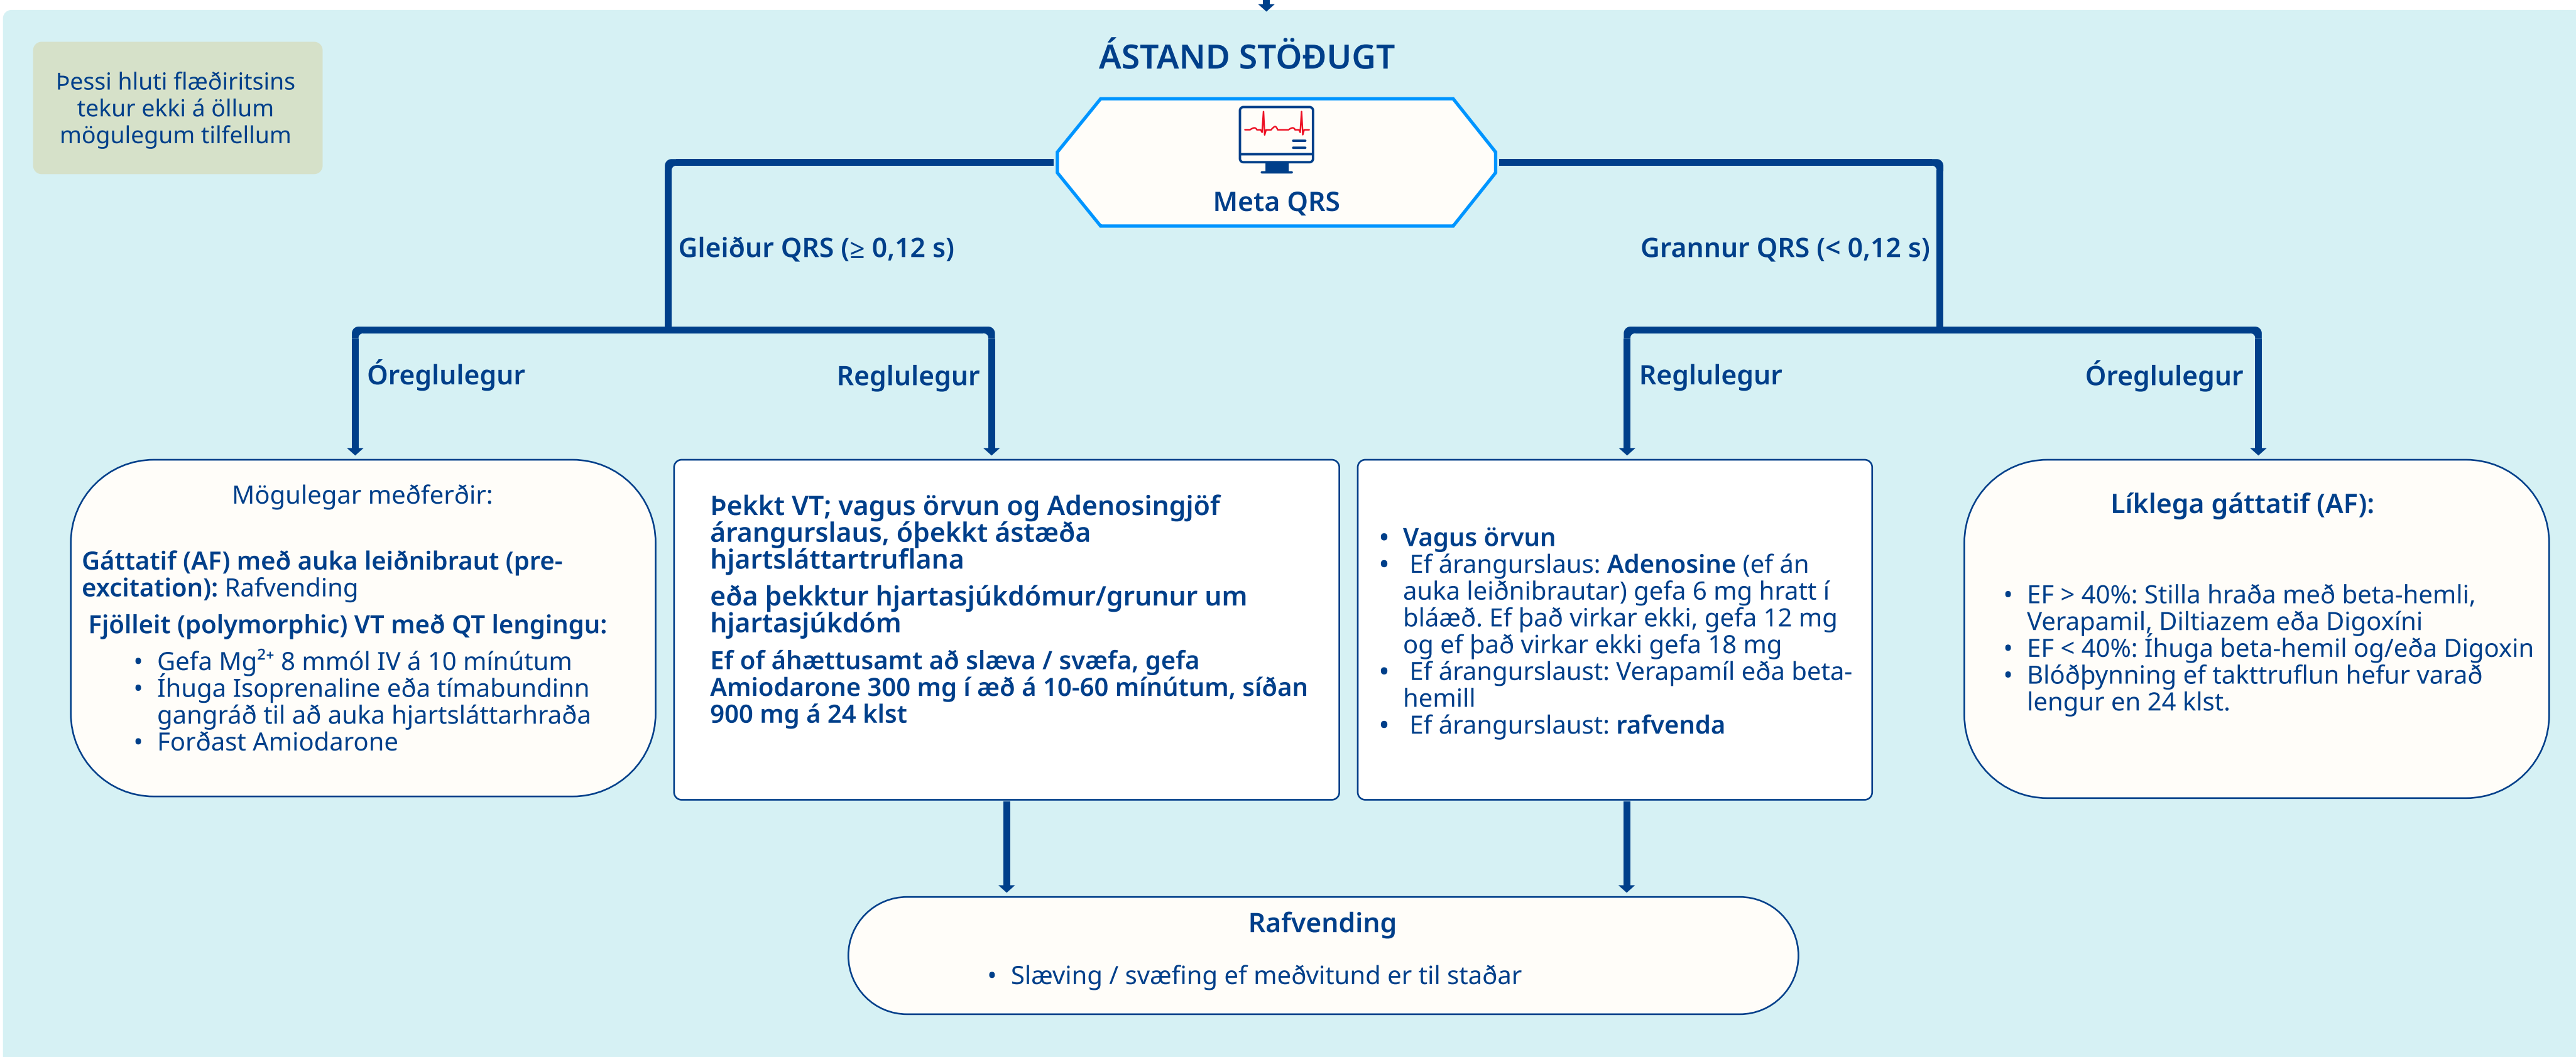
Þessi hluti flæðiritsins tekur ekki á öllum mögulegum tilfellum

ÁSTAND STÖÐUGT

Meta QRS

Gleiður QRS (≥ 0,12 s)

Grannur QRS (< 0,12 s)

Óreglulegur

Reglulegur

Reglulegur

Óreglulegur

Mögulegar meðferðir:

**Gáttatif (AF) með auka leiðnibraut (pre-excitation):** Rafvending

**Fjölleit (polymorphic) VT með QT lengingu:**
- Gefa $Mg^{2+}$ 8 mmól IV á 10 mínútum
- Íhuga Isoprenaline eða tímabundinn gangráð til að auka hjartsláttarhraða
- Forðast Amiodarone

Þekkt VT; vagus örvun og Adenosingjöf árangurslaus, óþekkt ástæða hjartsláttartruflana

eða þekktur hjartasjúkdómur/grunur um hjartasjúkdóm

Ef of áhættusamt að slæva / svæfa, gefa Amiodarone 300 mg í æð á 10-60 mínútum, síðan 900 mg á 24 klst

- **Vagus örvun**
- Ef árangurslaus: **Adenosine** (ef án auka leiðnibrautar) gefa 6 mg hratt í bláæð. Ef það virkar ekki, gefa 12 mg og ef það virkar ekki gefa 18 mg
- Ef árangurslaust: Verapamíl eða beta-hemill
- Ef árangurslaust: **rafvenda**

**Líklega gáttatif (AF):**

- EF > 40%: Stilla hraða með beta-hemli, Verapamil, Diltiazem eða Digoxíni
- EF < 40%: Íhuga beta-hemil og/eða Digoxin
- Blóðþynning ef takttruflun hefur varað lengur en 24 klst.

Rafvending

- Slæving / svæfing ef meðvitund er til staðar